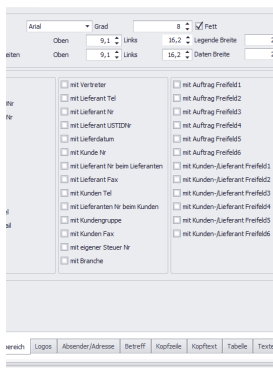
Arial | Grad | 8 | Fett
Oben | 9,1 | Links | 16,2 | Legende Breite
eiten | Oben | 9,1 | Links | 16,2 | Daten Breite

lNr
Nr

mit Vertreter
mit Lieferant Tel
mit Lieferant Nr
mit Lieferant USTIDNr
mit Lieferdatum
mit Kunde Nr
mit Kunden Nr beim Lieferanten
mit Lieferant Fax
mit Kunden Tel
mit Lieferanten Nr beim Kunden
mit Kundengruppe
mit Kunden Fax
mit eigener Steuer Nr
mit Branche

mit Auftrag Freifeld1
mit Auftrag Freifeld2
mit Auftrag Freifeld3
mit Auftrag Freifeld4
mit Auftrag Freifeld5
mit Auftrag Freifeld6
mit Kunden-/Lieferant Freifeld1
mit Kunden-/Lieferant Freifeld2
mit Kunden-/Lieferant Freifeld3
mit Kunden-/Lieferant Freifeld4
mit Kunden-/Lieferant Freifeld5
mit Kunden-/Lieferant Freifeld6

ereich | Logos | Absender/Adresse | Betreff | Kopfzeile | Kopftext | Tabelle | Texte